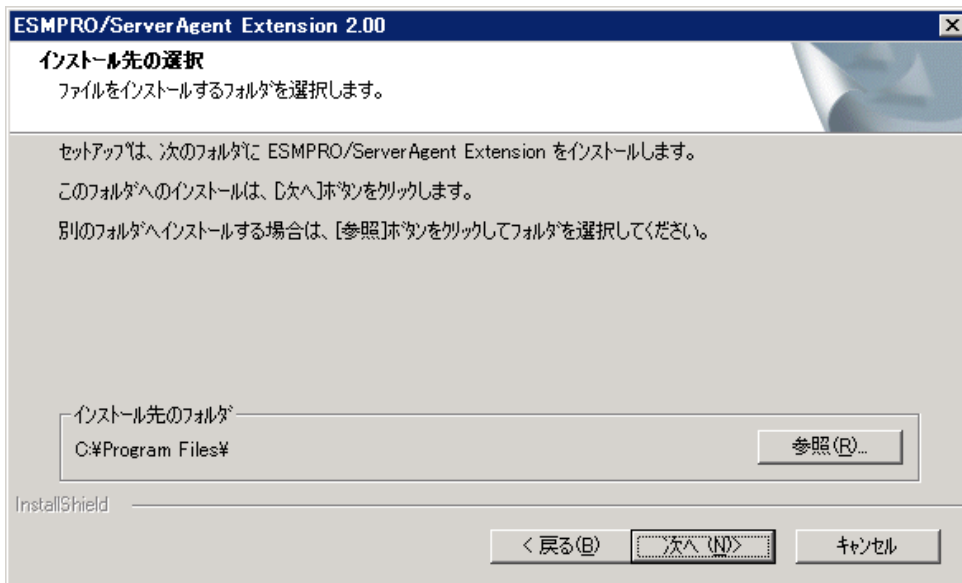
ESMPRO/ServerAgent Extension 2.00

インストール先の選択

ファイルをインストールするフォルダを選択します。

セットアップは、次のフォルダに ESMPRO/ServerAgent Extension をインストールします。

このフォルダへのインストールは、[次へ]ボタンをクリックします。

別のフォルダへインストールする場合は、[参照]ボタンをクリックしてフォルダを選択してください。

インストール先のフォルダ

C:¥Program Files¥

参照(R)...

InstallShield

< 戻る(B)

次へ (N)>

キャンセル